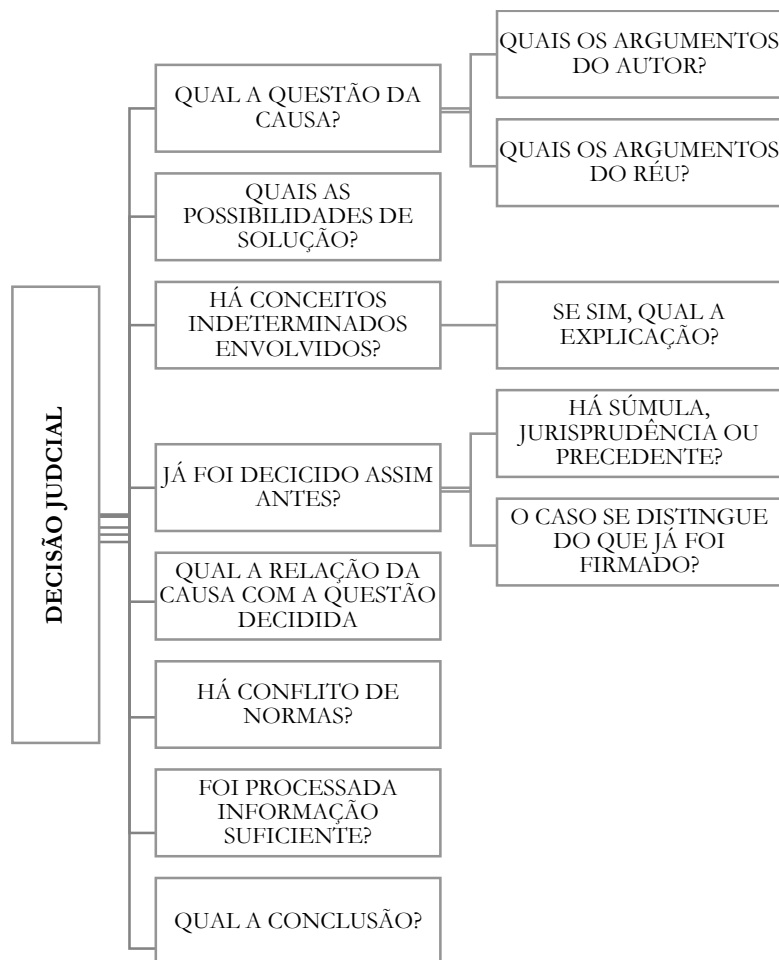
DECISÃO JUDICIAL

QUAL A QUESTÃO DA CAUSA?

QUAIS OS ARGUMENTOS DO AUTOR?

QUAIS OS ARGUMENTOS DO RÉU?

QUAIS AS POSSIBILIDADES DE SOLUÇÃO?

HÁ CONCEITOS INDETERMINADOS ENVOLVIDOS?

SE SIM, QUAL A EXPLICAÇÃO?

JÁ FOI DECICIDO ASSIM ANTES?

HÁ SÚMULA, JURISPRUDÊNCIA OU PRECEDENTE?

O CASO SE DISTINGUE DO QUE JÁ FOI FIRMADO?

QUAL A RELAÇÃO DA CAUSA COM A QUESTÃO DECIDIDA

HÁ CONFLITO DE NORMAS?

FOI PROCESSADA INFORMAÇÃO SUFICIENTE?

QUAL A CONCLUSÃO?